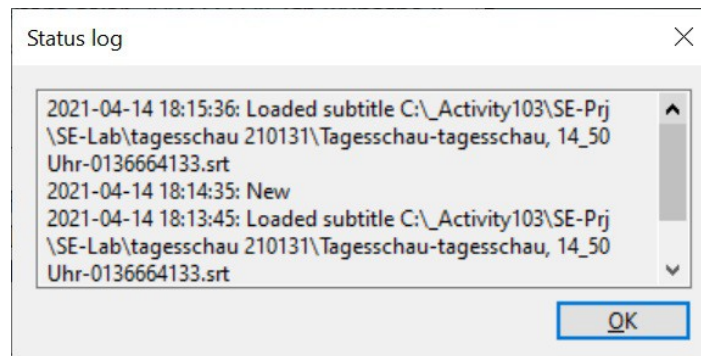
Status log

2021-04-14 18:15:36: Loaded subtitle C:\_Activity103\SE-Prj\SE-Lab\tagesschau 210131\Tagesschau-tagesschau, 14_50 Uhr-0136664133.srt
2021-04-14 18:14:35: New
2021-04-14 18:13:45: Loaded subtitle C:\_Activity103\SE-Prj\SE-Lab\tagesschau 210131\Tagesschau-tagesschau, 14_50 Uhr-0136664133.srt

OK